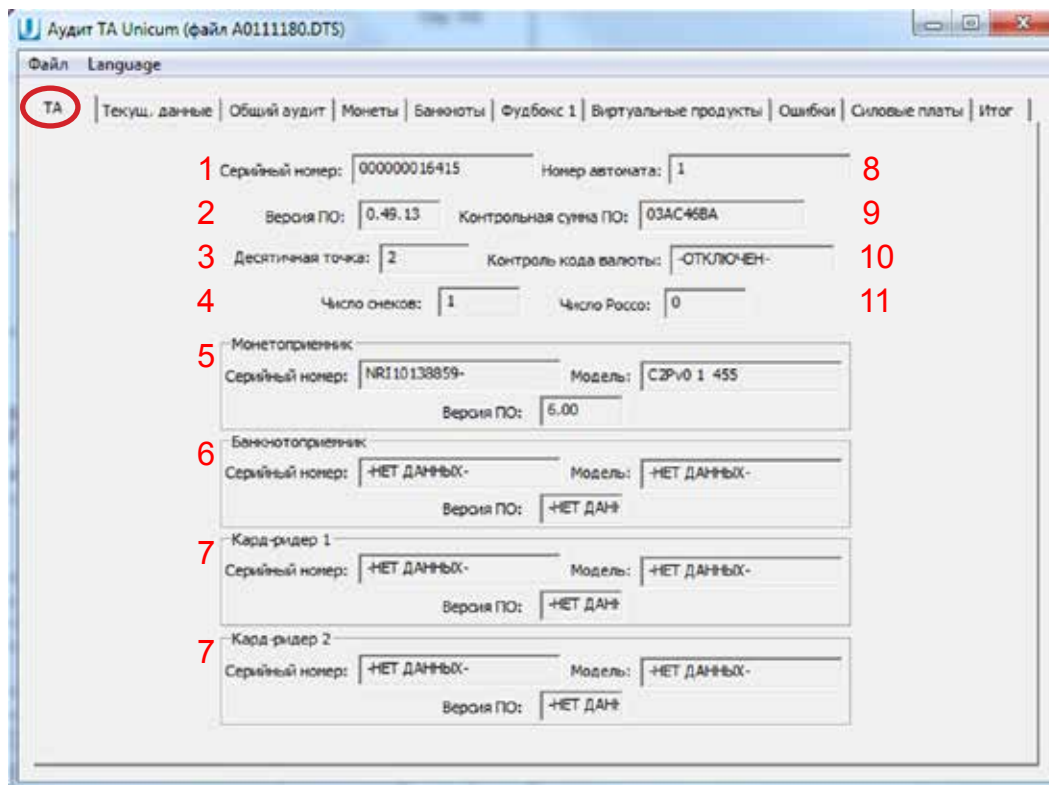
Аудит TA Unicum (файл A0111180.DTS)

Файл Language

TA | Текущ. данные | Общий аудит | Монеты | Банкноты | Фудбокс 1 | Виртуальные продукты | Ошибки | Силовые платы | Итог

1 Серийный номер: 000000016415
Номер автомата: 1 8

2 Версия ПО: 0.49.13
Контрольная сумма ПО: 03AC46BA 9

3 Десятичная точка: 2
Контроль кода валюты: -ОТКЛЮЧЕН- 10

4 Число снеков: 1
Число Россо: 0 11

5 Монетоприемник
Серийный номер: NRI10138859-
Модель: C2Pv0 1 455
Версия ПО: 6.00

6 Банкнотоприемник
Серийный номер: -НЕТ ДАННЫХ-
Модель: -НЕТ ДАННЫХ-
Версия ПО: -НЕТ ДАН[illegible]

7 Кард-ридер 1
Серийный номер: -НЕТ ДАННЫХ-
Модель: -НЕТ ДАННЫХ-
Версия ПО: -НЕТ ДАН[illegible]

7 Кард-ридер 2
Серийный номер: -НЕТ ДАННЫХ-
Модель: -НЕТ ДАННЫХ-
Версия ПО: -НЕТ ДАН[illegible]